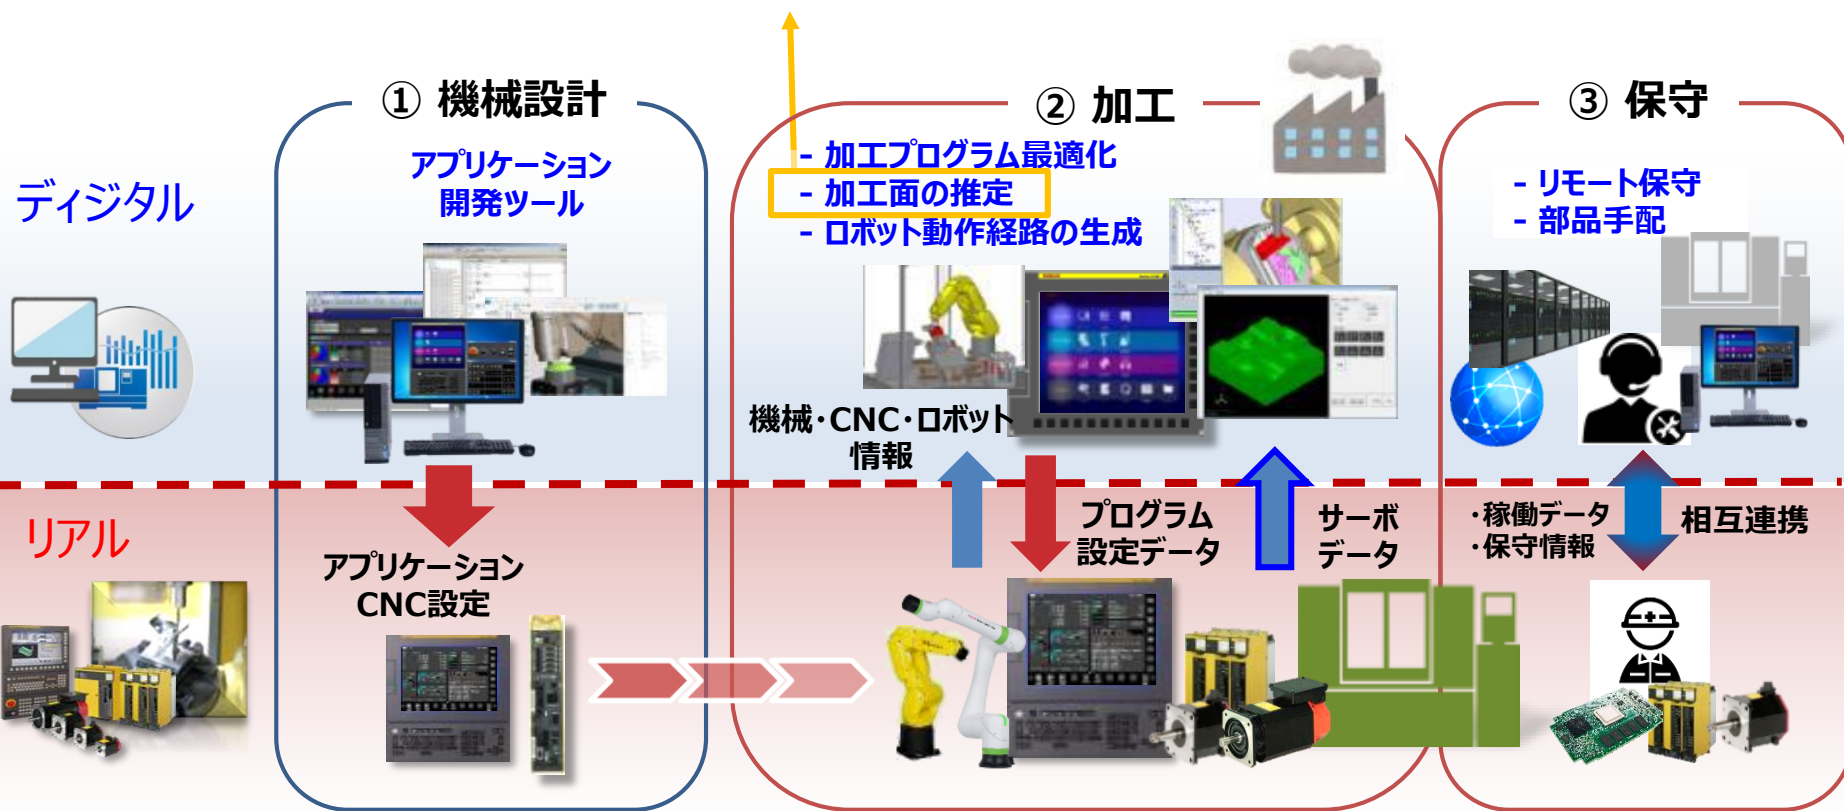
① 機械設計

② 加工

③ 保守

ディジタル

アプリケーション開発ツール

- 加工プログラム最適化
- 加工面の推定
- ロボット動作経路の生成

- リモート保守
- 部品手配

機械・CNC・ロボット情報

リアル

アプリケーションCNC設定

プログラム設定データ

サーボデータ

・稼働データ
・保守情報

相互連携